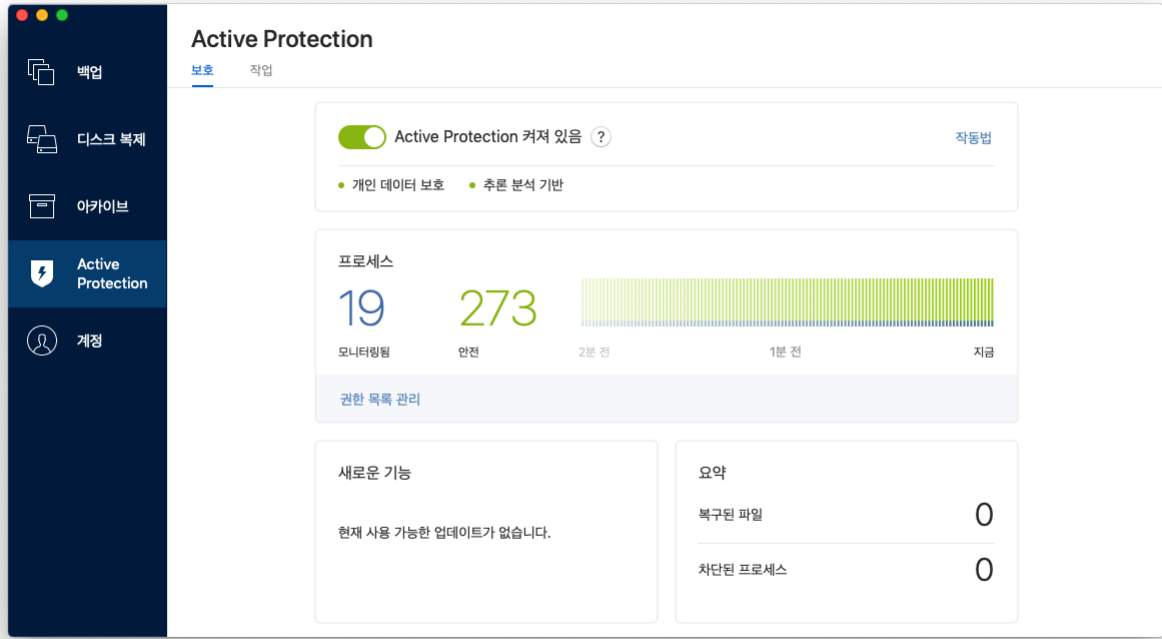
백업

디스크 복제

아카이브

Active Protection

계정

Active Protection

보호 작업

Active Protection 켜져 있음 ?

작동법

개인 데이터 보호 추론 분석 기반

프로세스

19
모니터링됨

273
안전

2분 전 1분 전 지금

권한 목록 관리

새로운 기능

현재 사용 가능한 업데이트가 없습니다.

요약

복구된 파일 0

차단된 프로세스 0